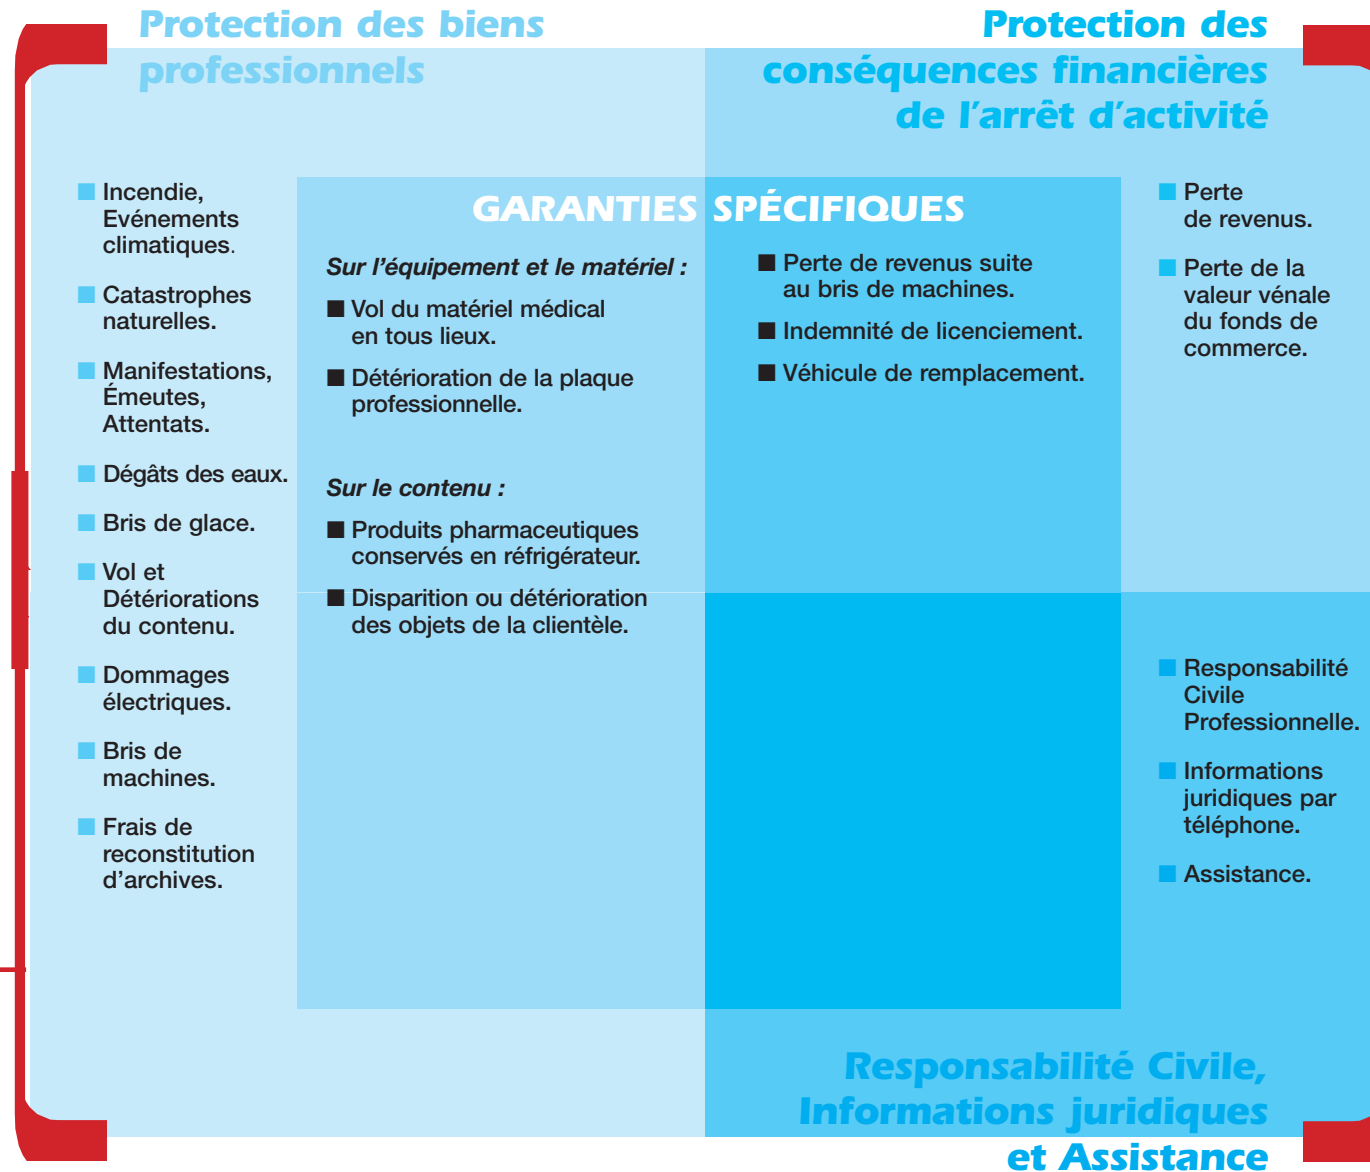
Protection des biens professionnels

Protection des conséquences financières de l’arrêt d’activité

Incendie, Evénements climatiques.

Catastrophes naturelles.

Manifestations, Émeutes, Attentats.

Dégâts des eaux.

Bris de glace.

Vol et Détériorations du contenu.

Dommages électriques.

Bris de machines.

Frais de reconstitution d’archives.

GARANTIES SPÉCIFIQUES

Sur l’équipement et le matériel :

Vol du matériel médical en tous lieux.

Détérioration de la plaque professionnelle.

Sur le contenu :

Produits pharmaceutiques conservés en réfrigérateur.

Disparition ou détérioration des objets de la clientèle.

Perte de revenus suite au bris de machines.

Indemnité de licenciement.

Véhicule de remplacement.

Perte de revenus.

Perte de la valeur vénale du fonds de commerce.

Responsabilité Civile Professionnelle.

Informations juridiques par téléphone.

Assistance.

Responsabilité Civile, Informations juridiques et Assistance